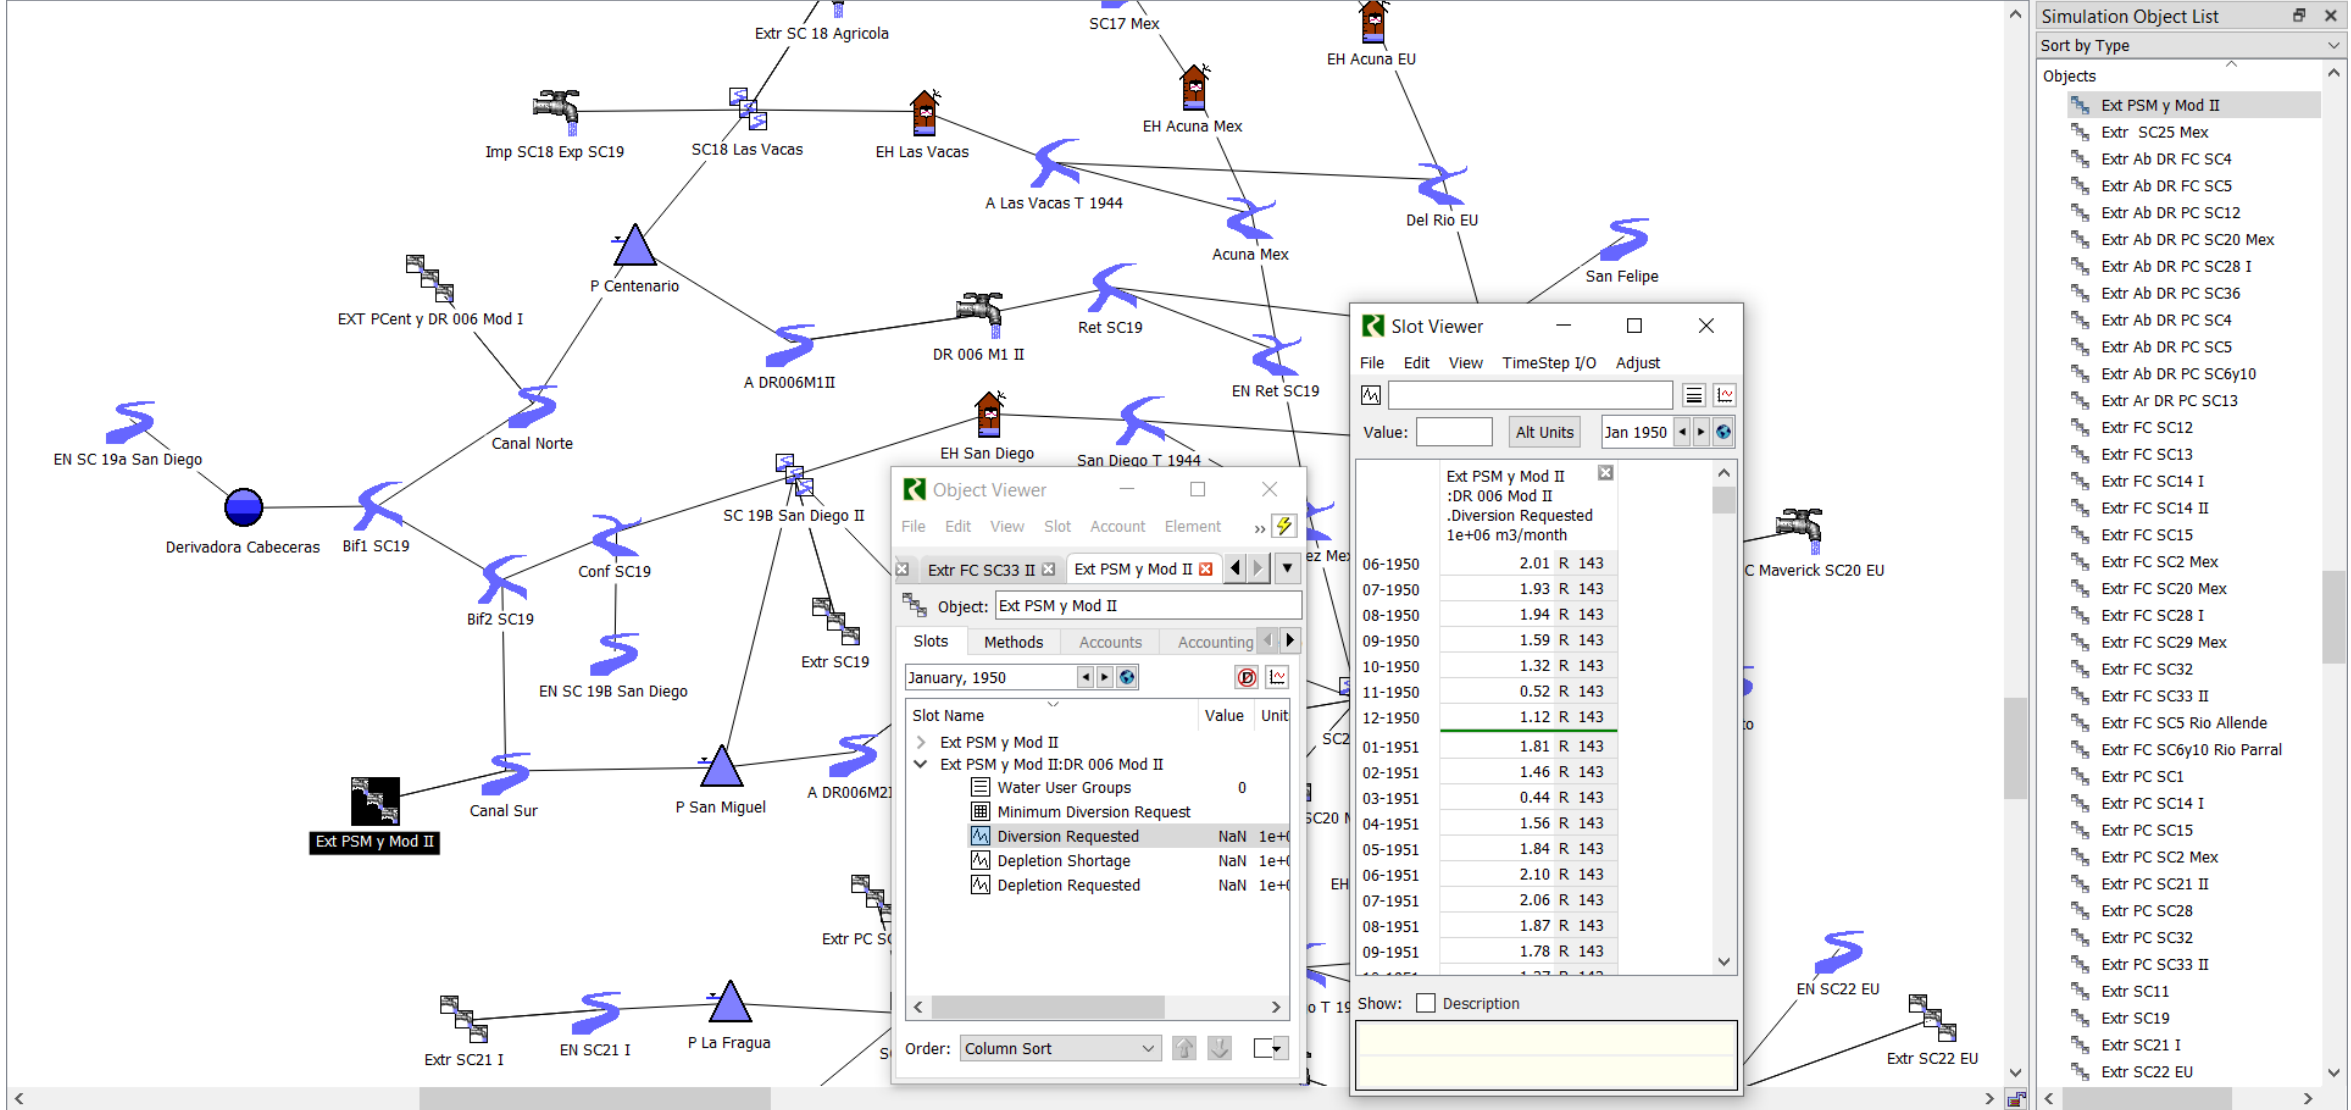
Extr SC 18 Agricola
SC17 Mex
EH Acuna EU
Imp SC18 Exp SC19
SC18 Las Vacas
EH Las Vacas
EH Acuna Mex
A Las Vacas T 1944
Del Rio EU
Acuna Mex
San Felipe
P Centenario
EXT PCent y DR 006 Mod I
DR 006 M1 II
Ret SC19
A DR006M1II
EN Ret SC19
EN SC 19a San Diego
Canal Norte
EH San Diego
San Diego T 1944
Derivadora Cabeceras
Bif1 SC19
SC 19B San Diego II
Conf SC19
Bif2 SC19
Extr SC19
EN SC 19B San Diego
C Maverick SC20 EU
Ext PSM y Mod II
Canal Sur
P San Miguel
A DR006M2
Extr PC S
Extr SC21 I
EN SC21 I
P La Fragua
EN SC22 EU
Extr SC22 EU

Object Viewer
File Edit View Slot Account Element
Extr FC SC33 II
Ext PSM y Mod II
Object: Ext PSM y Mod II
Slots Methods Accounts Accounting
January, 1950

| Slot Name | Value | Unit |
|---|---|---|
| Ext PSM y Mod II | | |
| Ext PSM y Mod II:DR 006 Mod II | | |
| Water User Groups | 0 | |
| Minimum Diversion Request | | |
| Diversion Requested | NaN | 1e+0 |
| Depletion Shortage | NaN | 1e+0 |
| Depletion Requested | NaN | 1e+0 |

Order: Column Sort

Slot Viewer
File Edit View TimeStep I/O Adjust
Value: Alt Units Jan 1950
Ext PSM y Mod II :DR 006 Mod II .Diversion Requested 1e+06 m3/month

| | | | |
|---|---|---|---|
| 06-1950 | 2.01 | R | 143 |
| 07-1950 | 1.93 | R | 143 |
| 08-1950 | 1.94 | R | 143 |
| 09-1950 | 1.59 | R | 143 |
| 10-1950 | 1.32 | R | 143 |
| 11-1950 | 0.52 | R | 143 |
| 12-1950 | 1.12 | R | 143 |
| 01-1951 | 1.81 | R | 143 |
| 02-1951 | 1.46 | R | 143 |
| 03-1951 | 0.44 | R | 143 |
| 04-1951 | 1.56 | R | 143 |
| 05-1951 | 1.84 | R | 143 |
| 06-1951 | 2.10 | R | 143 |
| 07-1951 | 2.06 | R | 143 |
| 08-1951 | 1.87 | R | 143 |
| 09-1951 | 1.78 | R | 143 |

Show: Description

Simulation Object List
Sort by Type
Objects
Ext PSM y Mod II
Extr SC25 Mex
Extr Ab DR FC SC4
Extr Ab DR FC SC5
Extr Ab DR PC SC12
Extr Ab DR PC SC20 Mex
Extr Ab DR PC SC28 I
Extr Ab DR PC SC36
Extr Ab DR PC SC4
Extr Ab DR PC SC5
Extr Ab DR PC SC6y10
Extr Ar DR PC SC13
Extr FC SC12
Extr FC SC13
Extr FC SC14 I
Extr FC SC14 II
Extr FC SC15
Extr FC SC2 Mex
Extr FC SC20 Mex
Extr FC SC28 I
Extr FC SC29 Mex
Extr FC SC32
Extr FC SC33 II
Extr FC SC5 Rio Allende
Extr FC SC6y10 Rio Parral
Extr PC SC1
Extr PC SC14 I
Extr PC SC15
Extr PC SC2 Mex
Extr PC SC21 II
Extr PC SC28
Extr PC SC32
Extr PC SC33 II
Extr SC11
Extr SC19
Extr SC21 I
Extr SC22 EU